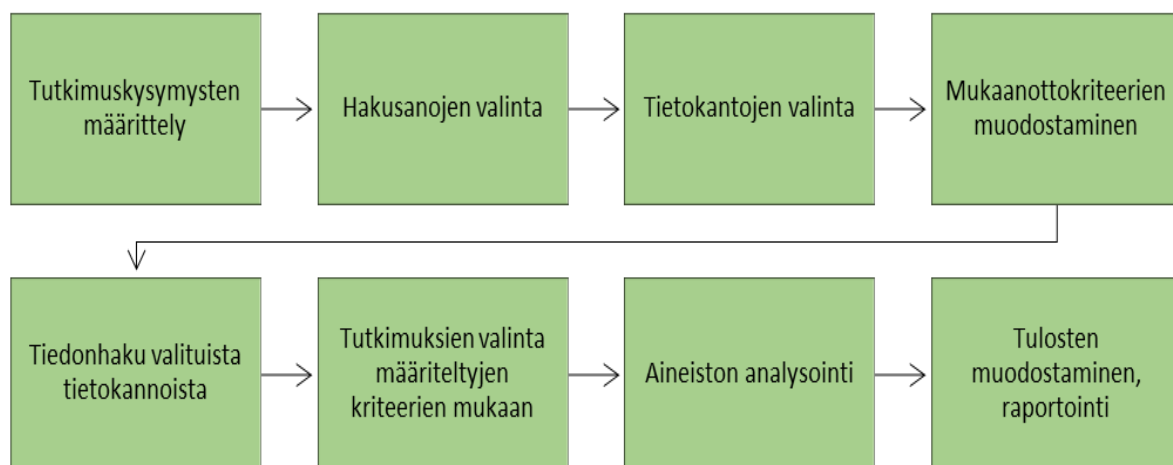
Tutkimuskysymysten määrittely

Hakusanojen valinta

Tietokantojen valinta

Mukaanottokriteerien muodostaminen

Tiedonhaku valituista tietokannoista

Tutkimuksien valinta määriteltyjen kriteerien mukaan

Aineiston analysointi

Tulosten muodostaminen, raportointi